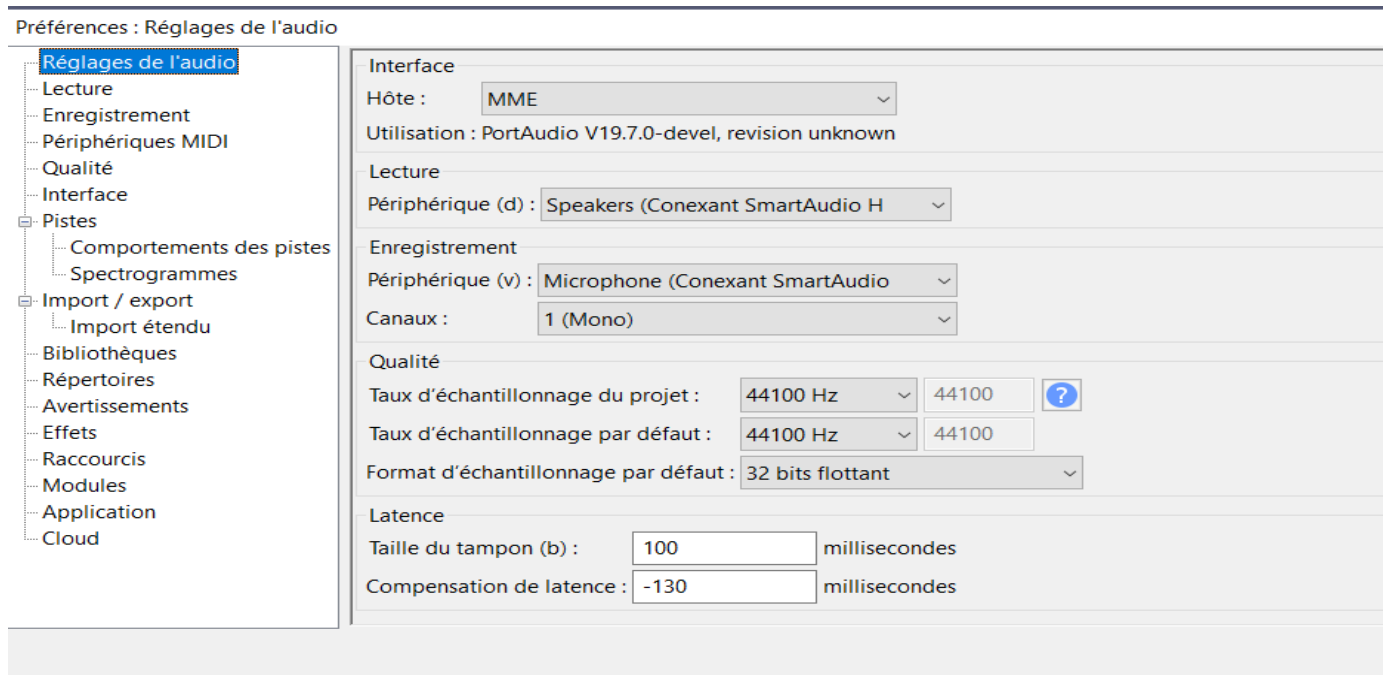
Préférences : Réglages de l'audio

Réglages de l'audio
Lecture
Enregistrement
Périphériques MIDI
Qualité
Interface
Pistes
Comportements des pistes
Spectrogrammes
Import / export
Import étendu
Bibliothèques
Répertoires
Avertissements
Effets
Raccourcis
Modules
Application
Cloud

Interface
Hôte : MME
Utilisation : PortAudio V19.7.0-devel, revision unknown

Lecture
Périphérique (d) : Speakers (Conexant SmartAudio H

Enregistrement
Périphérique (v) : Microphone (Conexant SmartAudio
Canaux : 1 (Mono)

Qualité
Taux d'échantillonnage du projet : 44100 Hz 44100 ?
Taux d'échantillonnage par défaut : 44100 Hz 44100
Format d'échantillonnage par défaut : 32 bits flottant

Latence
Taille du tampon (b) : 100 millisecondes
Compensation de latence : -130 millisecondes